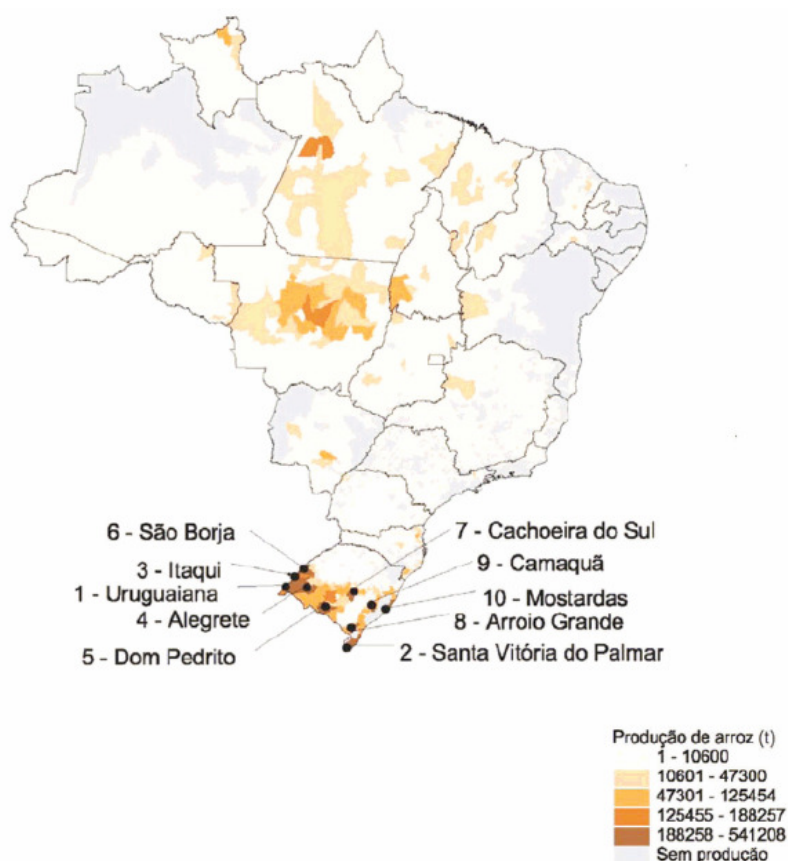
6 - São Borja
3 - Itaqui
1 - Uruguaiana
4 - Alegrete
5 - Dom Pedrito
7 - Cachoeira do Sul
9 - Camaquã
10 - Mostardas
8 - Arroio Grande
2 - Santa Vitória do Palmar

Produção de arroz (t)
1 - 10600
10601 - 47300
47301 - 125454
125455 - 188257
188258 - 541208
Sem produção